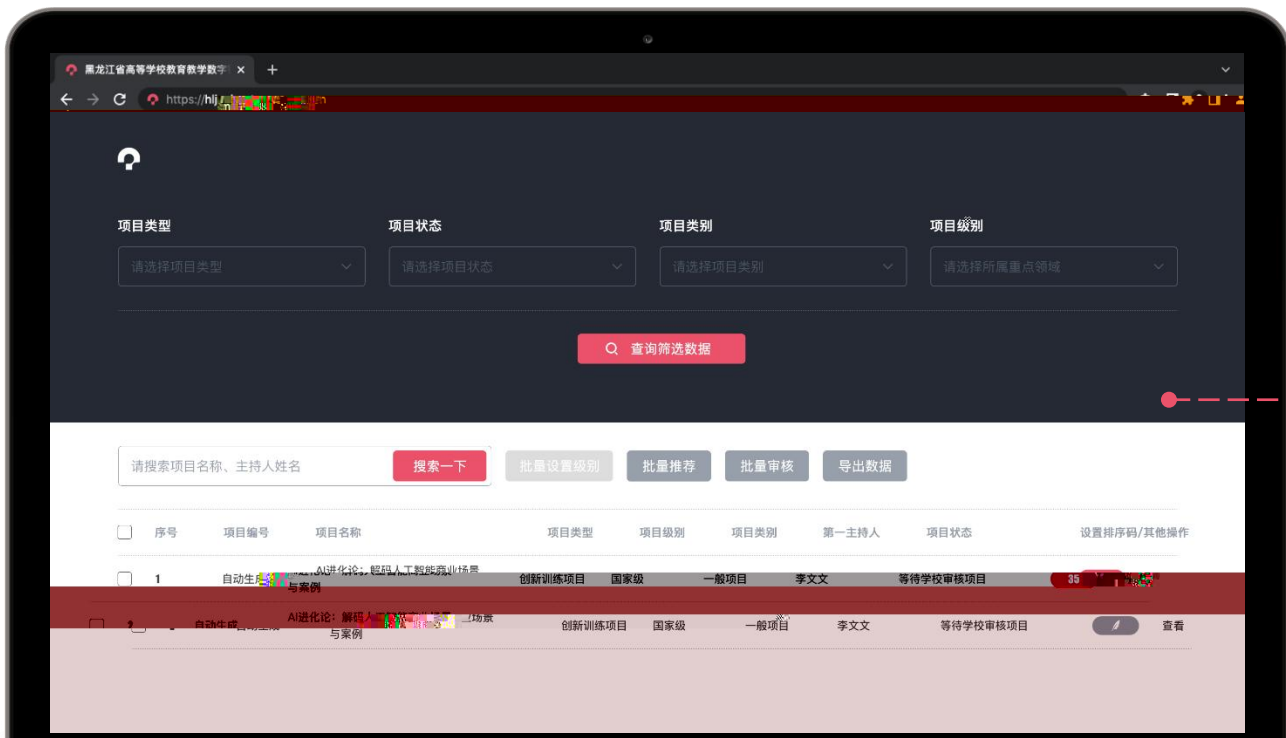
黑龙江省高等学校教育教学数字 ×
+
https://hlj.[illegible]

项目类型
请选择项目类型
项目状态
请选择项目状态
项目类别
请选择项目类别
项目级别
请选择所属重点领域

查询筛选数据

请搜索项目名称、主持人姓名
搜索一下
批量设置级别
批量推荐
批量审核
导出数据

| 序号 | 项目编号 | 项目名称 | 项目类型 | 项目级别 | 项目类别 | 第一主持人 | 项目状态 | 设置排序码/其他操作 |
|---|---|---|---|---|---|---|---|---|
| 1 | 自动生成 | AI进化论：解码人工智能商业场景与案例 | 创新训练项目 | 国家级 | 一般项目 | 李文文 | 等待学校审核项目 | 35 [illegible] |
| 2 | 自动生成 | AI进化论：解码人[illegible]场景与案例 | 创新训练项目 | 国家级 | 一般项目 | 李文文 | 等待学校审核项目 | 查看 |